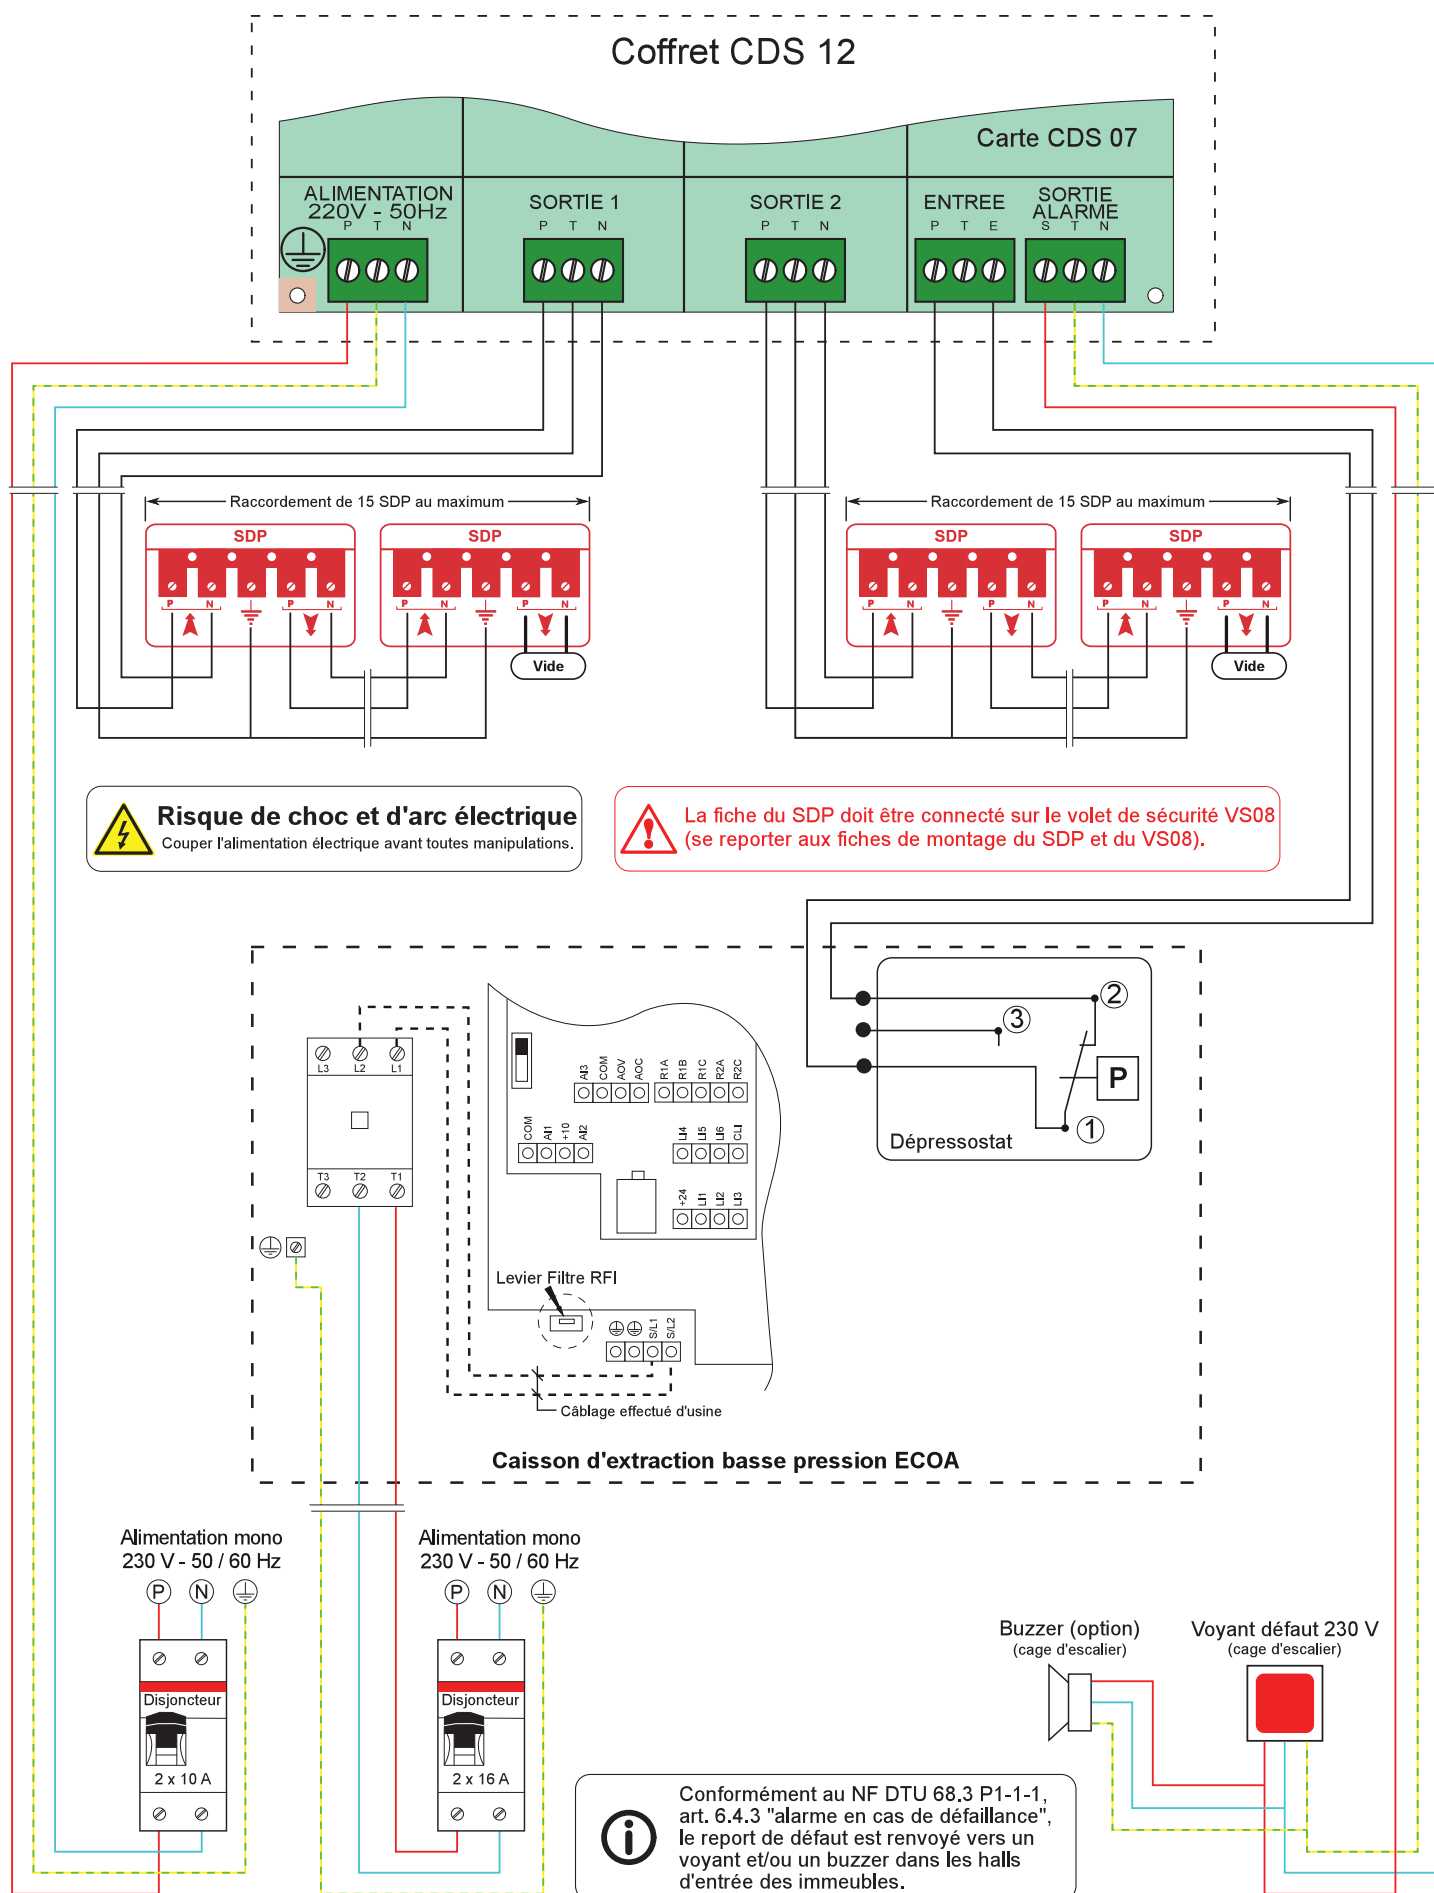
Coffret CDS 12

Carte CDS 07

ALIMENTATION 220V - 50Hz
P T N

SORTIE 1
P T N

SORTIE 2
P T N

ENTREE
P T E

SORTIE ALARME
S T N

Raccordement de 15 SDP au maximum

SDP
P N P N

SDP
P N P N

Vide

Raccordement de 15 SDP au maximum

SDP
P N P N

SDP
P N P N

Vide

Risque de choc et d'arc électrique
Couper l'alimentation électrique avant toutes manipulations.

La fiche du SDP doit être connecté sur le volet de sécurité VS08 (se reporter aux fiches de montage du SDP et du VS08).

2
3
P
1
Dépressostat

L3 L2 L1
T3 T2 T1

AI3 COM AOV AOC R1A R1B R1C R2A R2C
COM AI1 +10 AI2
LI4 LI5 LI6 CLI
+24 LI1 LI2 LI3

Levier Filtre RFI

S/L1 S/L2

Câblage effectué d'usine

Caisson d'extraction basse pression ECOA

Alimentation mono
230 V - 50 / 60 Hz
P N

Disjoncteur
2 x 10 A

Alimentation mono
230 V - 50 / 60 Hz
P N

Disjoncteur
2 x 16 A

Buzzer (option)
(cage d'escalier)

Voyant défaut 230 V
(cage d'escalier)

Conformément au NF DTU 68.3 P1-1-1, art. 6.4.3 "alarme en cas de défaillance", le report de défaut est renvoyé vers un voyant et/ou un buzzer dans les halls d'entrée des immeubles.